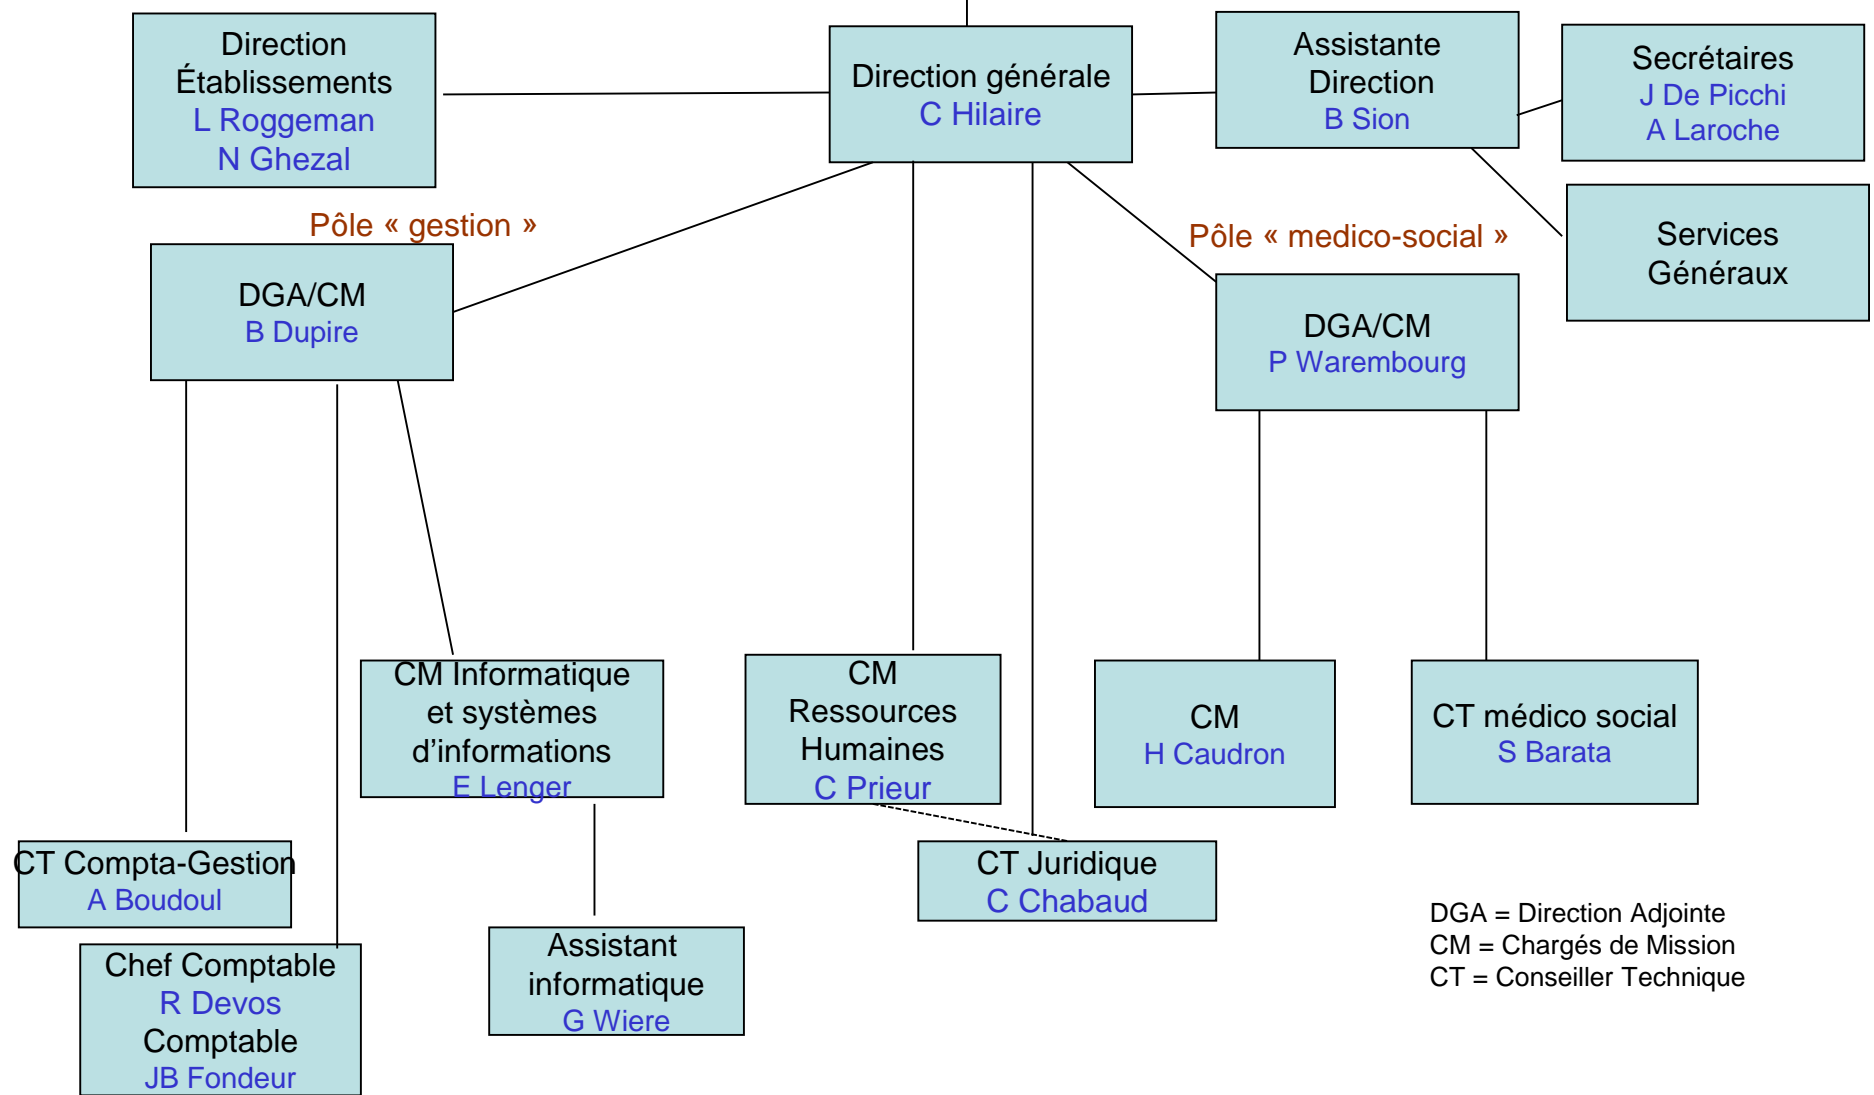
Direction Établissements
L Roggeman
N Ghezal

Direction générale
C Hilaire

Assistante Direction
B Sion

Secrétaires
J De Picchi
A Laroche

Services Généraux

Pôle « gestion »

DGA/CM
B Dupire

Pôle « medico-social »

DGA/CM
P Warembourg

CM Informatique et systèmes d'informations
E Lenger

CM Ressources Humaines
C Prieur

CM
H Caudron

CT médico social
S Barata

CT Compta-Gestion
A Boudoul

CT Juridique
C Chabaud

Chef Comptable
R Devos
Comptable
JB Fondeur

Assistant informatique
G Wiere

DGA = Direction Adjointe
CM = Chargés de Mission
CT = Conseiller Technique